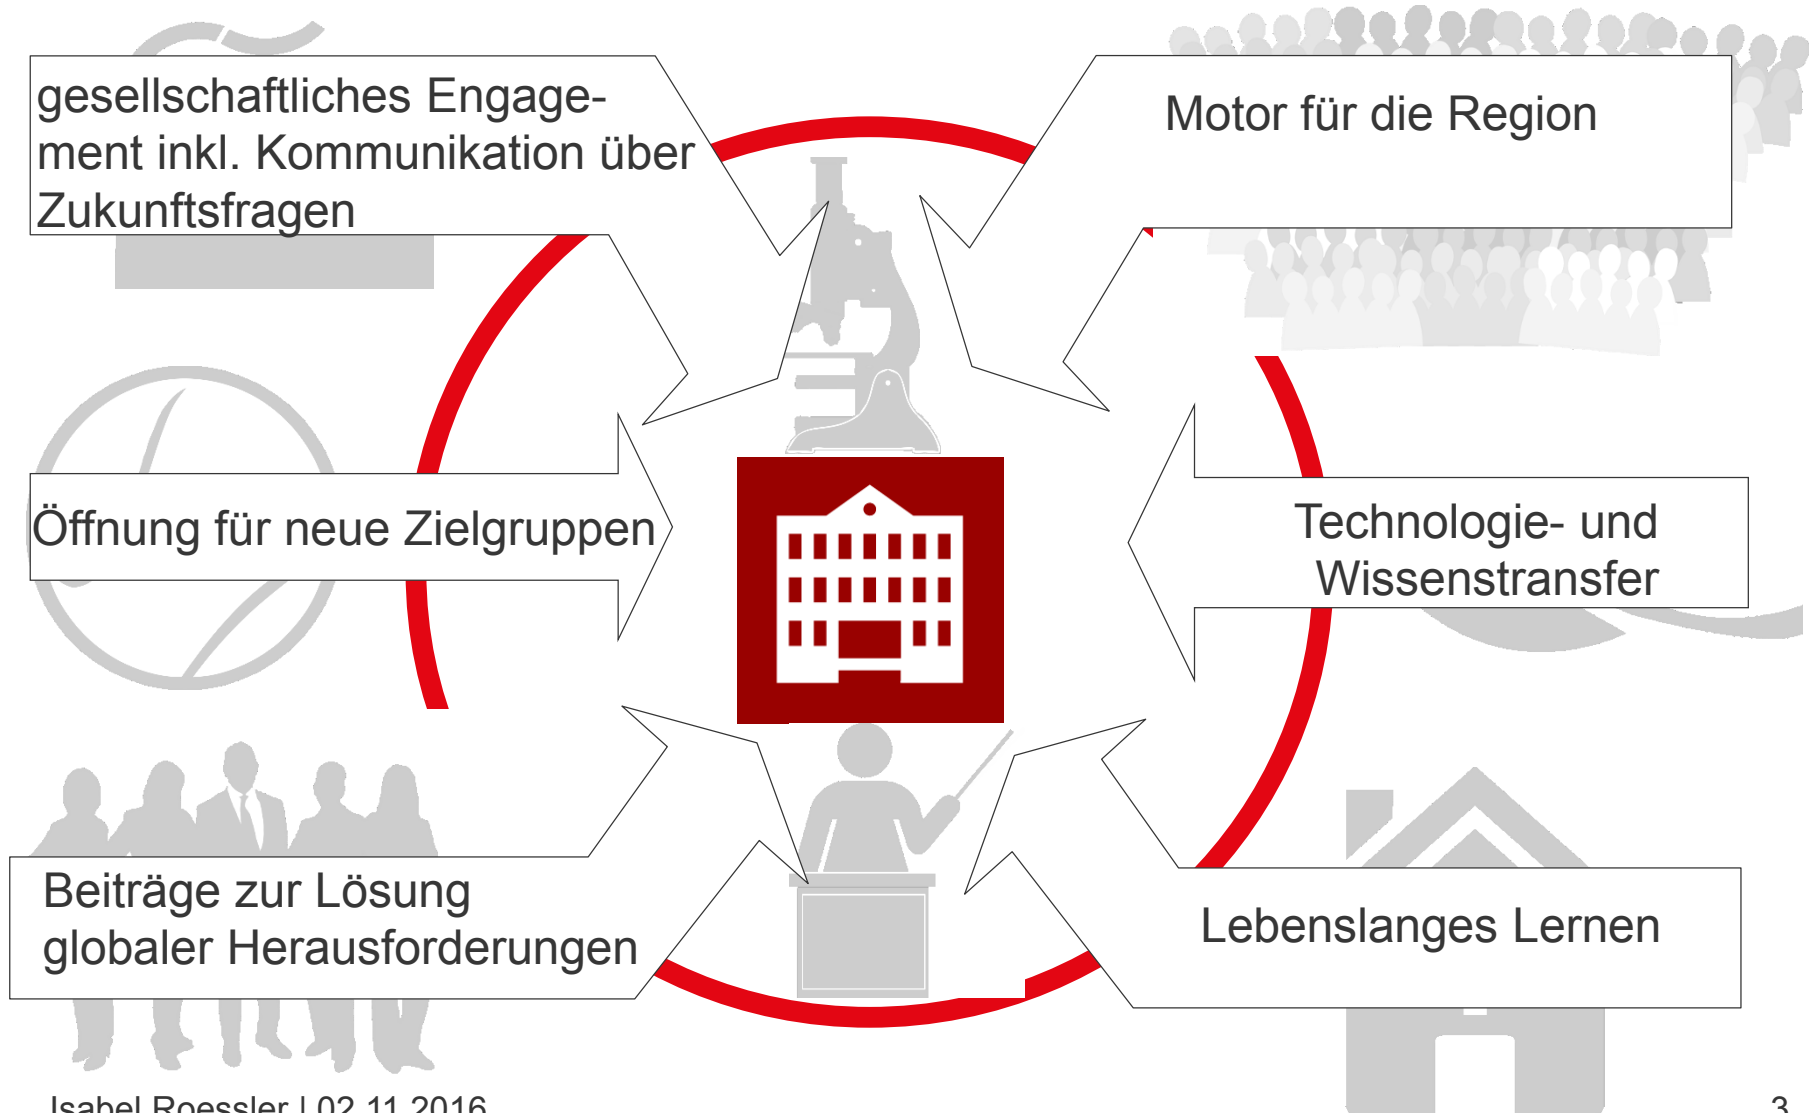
gesellschaftliches Engagement inkl. Kommunikation über Zukunftsfragen

Motor für die Region

Öffnung für neue Zielgruppen

Technologie- und Wissenstransfer

Beiträge zur Lösung globaler Herausforderungen

Lebenslanges Lernen

Isabel Roessler | 02.11.2016

3